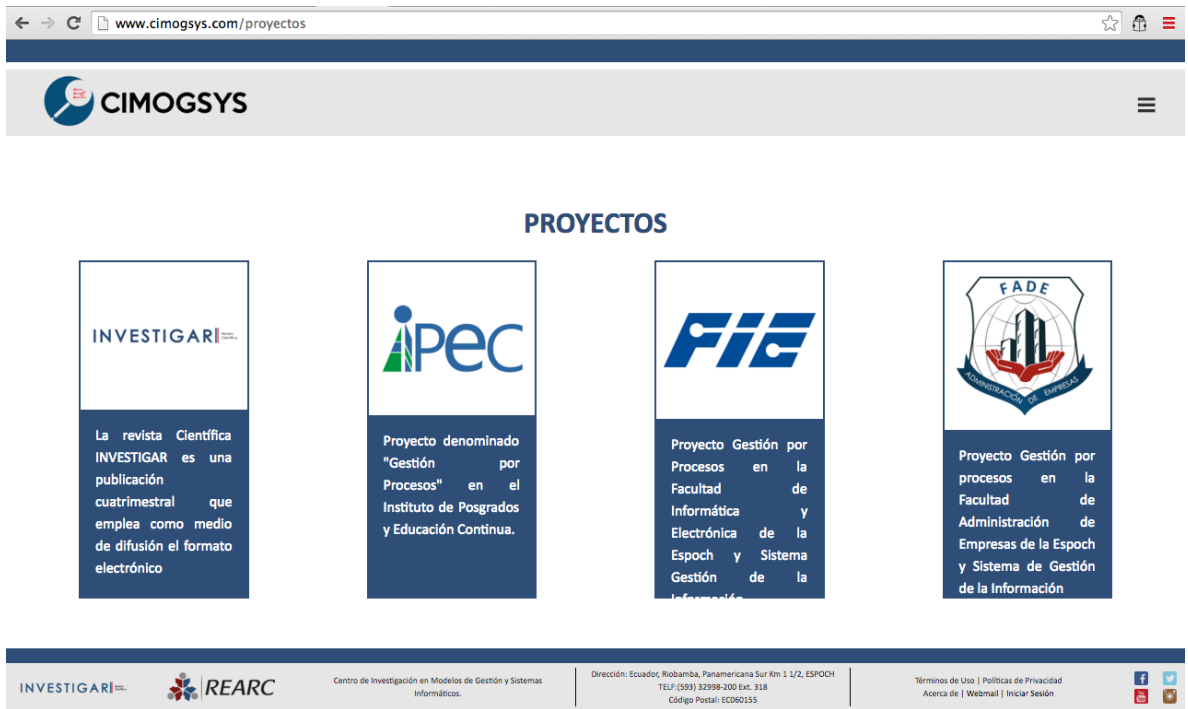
www.cimogsys.com/proyectos

CIMOGSYS

PROYECTOS

INVESTIGAR Revista Científica

La revista Científica INVESTIGAR es una publicación cuatrimestral que emplea como medio de difusión el formato electrónico

iPEC

Proyecto denominado "Gestión por Procesos" en el Instituto de Posgrados y Educación Continua.

FIE

Proyecto Gestión por Procesos en la Facultad de Informática y Electrónica de la Espoch y Sistema Gestión de la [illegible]

FADE
ADMINISTRACIÓN DE EMPRESAS

Proyecto Gestión por procesos en la Facultad de Administración de Empresas de la Espoch y Sistema de Gestión de la Información

INVESTIGAR Revista Científica

REARC

Centro de Investigación en Modelos de Gestión y Sistemas Informáticos.

Dirección: Ecuador, Riobamba, Panamericana Sur Km 1 1/2, ESPOCH
TELF:(593) 32998-200 Ext. 318
Código Postal: EC060155

Términos de Uso | Políticas de Privacidad
Acerca de | Webmail | Iniciar Sesión